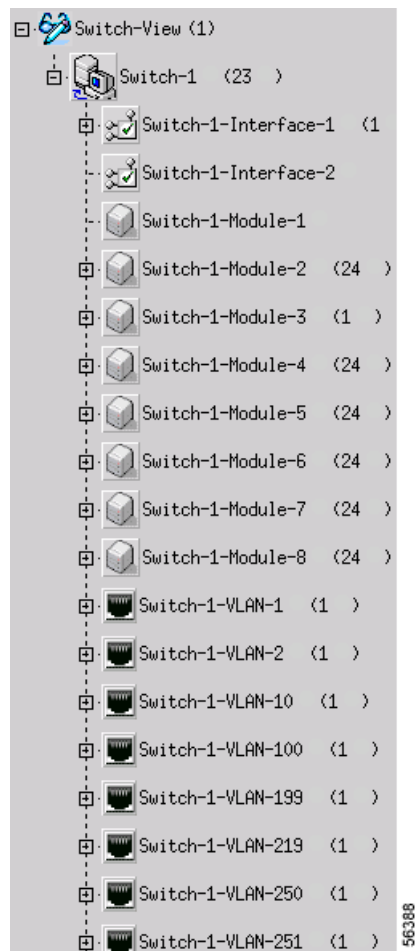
Switch-View (1)

Switch-1 (23 )

Switch-1-Interface-1 (1

Switch-1-Interface-2

Switch-1-Module-1

Switch-1-Module-2 (24 )

Switch-1-Module-3 (1 )

Switch-1-Module-4 (24 )

Switch-1-Module-5 (24 )

Switch-1-Module-6 (24 )

Switch-1-Module-7 (24 )

Switch-1-Module-8 (24 )

Switch-1-VLAN-1 (1 )

Switch-1-VLAN-2 (1 )

Switch-1-VLAN-10 (1 )

Switch-1-VLAN-100 (1 )

Switch-1-VLAN-199 (1 )

Switch-1-VLAN-219 (1 )

Switch-1-VLAN-250 (1 )

Switch-1-VLAN-251 (1 )

56388